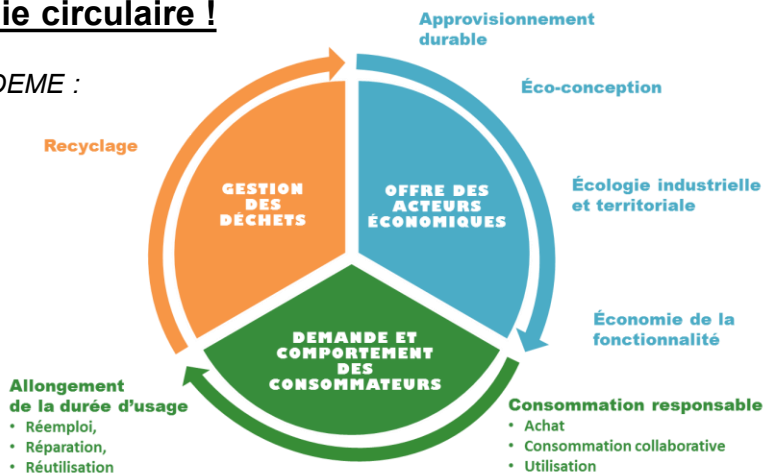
ie circulaire !

DEME :

Approvisionnement durable

Éco-conception

Écologie industrielle et territoriale

Économie de la fonctionnalité

Consommation responsable
• Achat
• Consommation collaborative
• Utilisation

Allongement de la durée d'usage
• Réemploi,
• Réparation,
• Réutilisation

Recyclage

GESTION DES DÉCHETS

OFFRE DES ACTEURS ÉCONOMIQUES

DEMANDE ET COMPORTEMENT DES CONSOMMATEURS